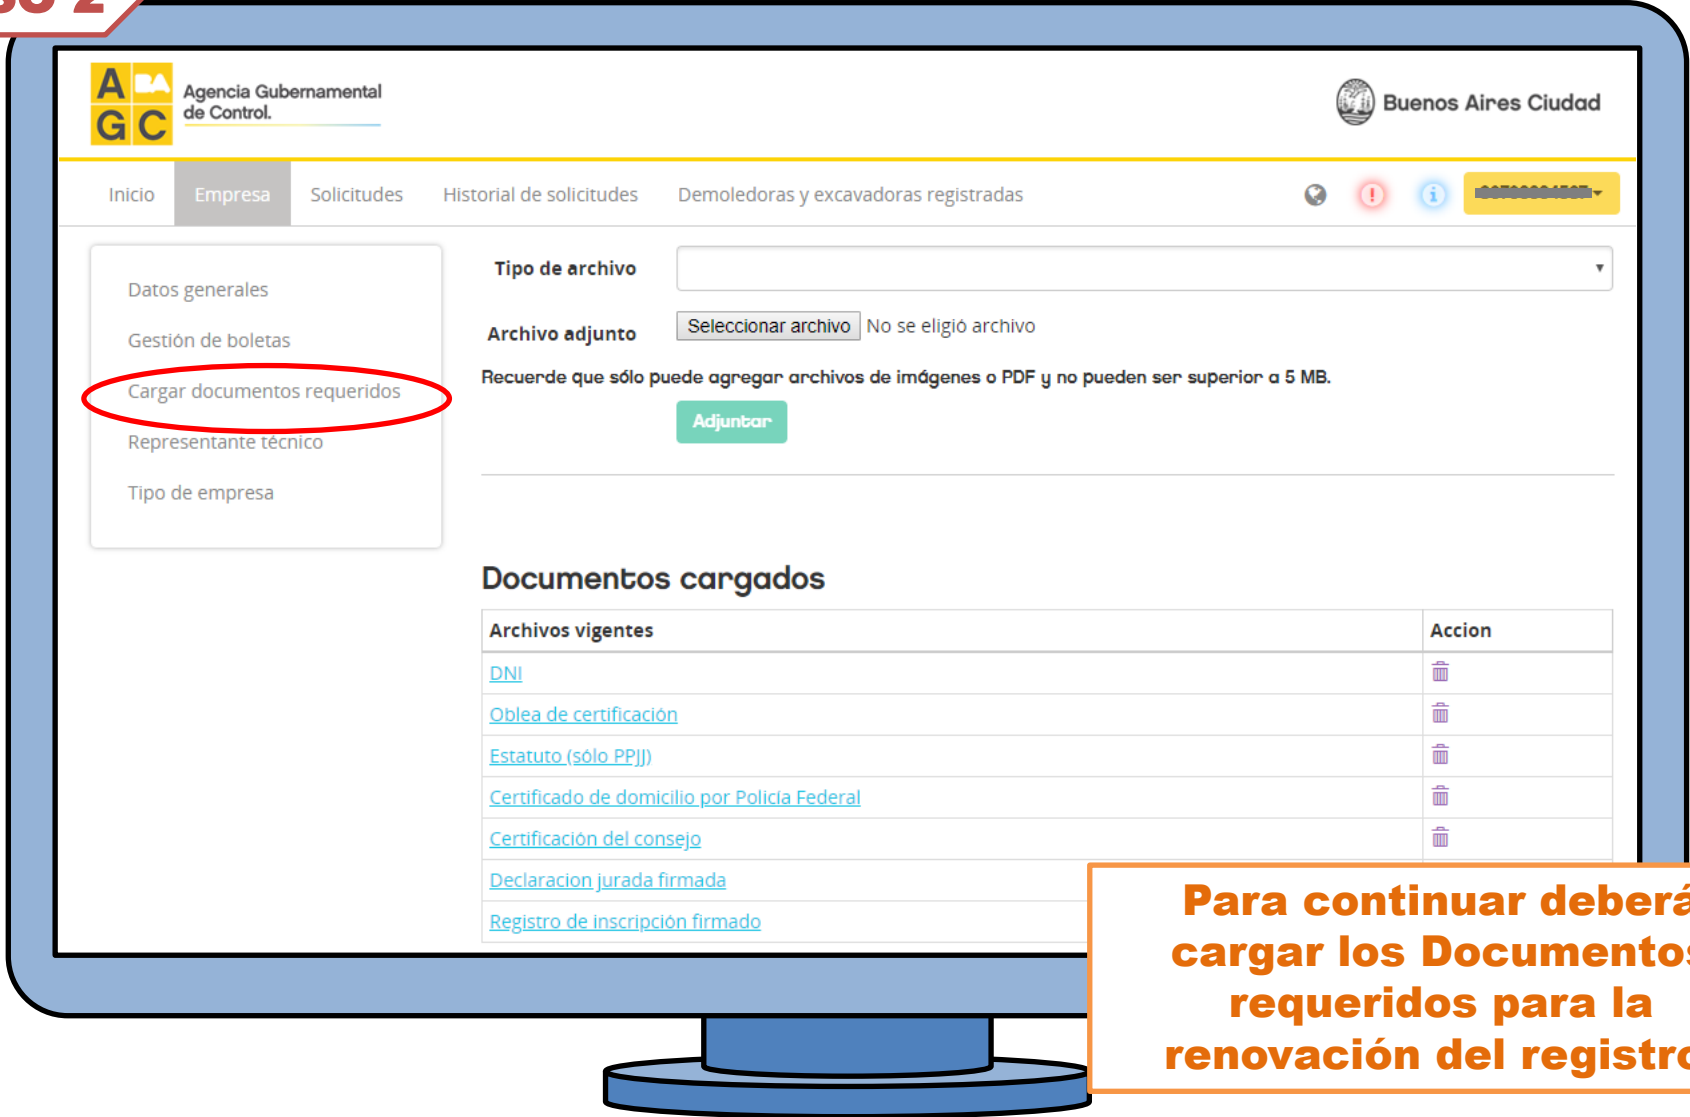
A BA G C Agencia Gubernamental de Control.

Buenos Aires Ciudad

Inicio Empresa Solicitudes Historial de solicitudes Demoledoras y excavadoras registradas

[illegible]

Datos generales

Gestión de boletas

Cargar documentos requeridos

Representante técnico

Tipo de empresa

Tipo de archivo

Archivo adjunto Seleccionar archivo No se eligió archivo

Recuerde que sólo puede agregar archivos de imágenes o PDF y no pueden ser superior a 5 MB.

Adjuntar

Documentos cargados

| Archivos vigentes | Accion |
|---|---|
| DNI | |
| Oblea de certificación | |
| Estatuto (sólo PPJJ) | |
| Certificado de domicilio por Policía Federal | |
| Certificación del consejo | |
| Declaracion jurada firmada | |
| Registro de inscripción firmado | |

Para continuar deberá cargar los Documentos requeridos para la renovación del registro